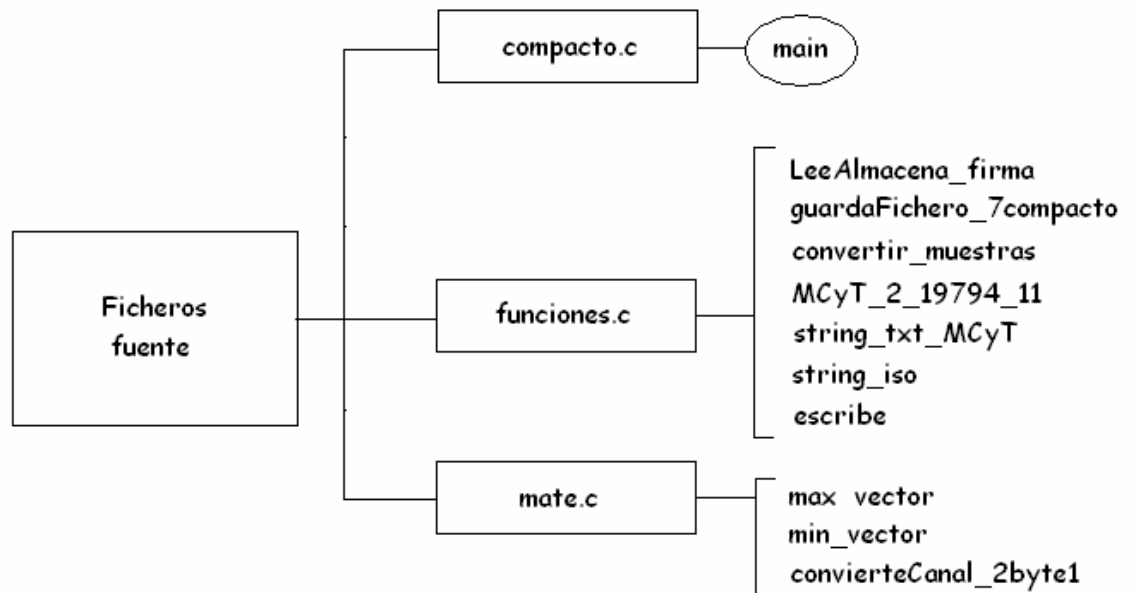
Ficheros fuente

compacto.c

main

funciones.c

LeeAlmacena_firma
guardaFichero_7compacto
convertir_muestras
MCyT_2_19794_11
string_txt_MCyT
string_iso
escribe

mate.c

max vector
min_vector
convierteCanal_2byte1